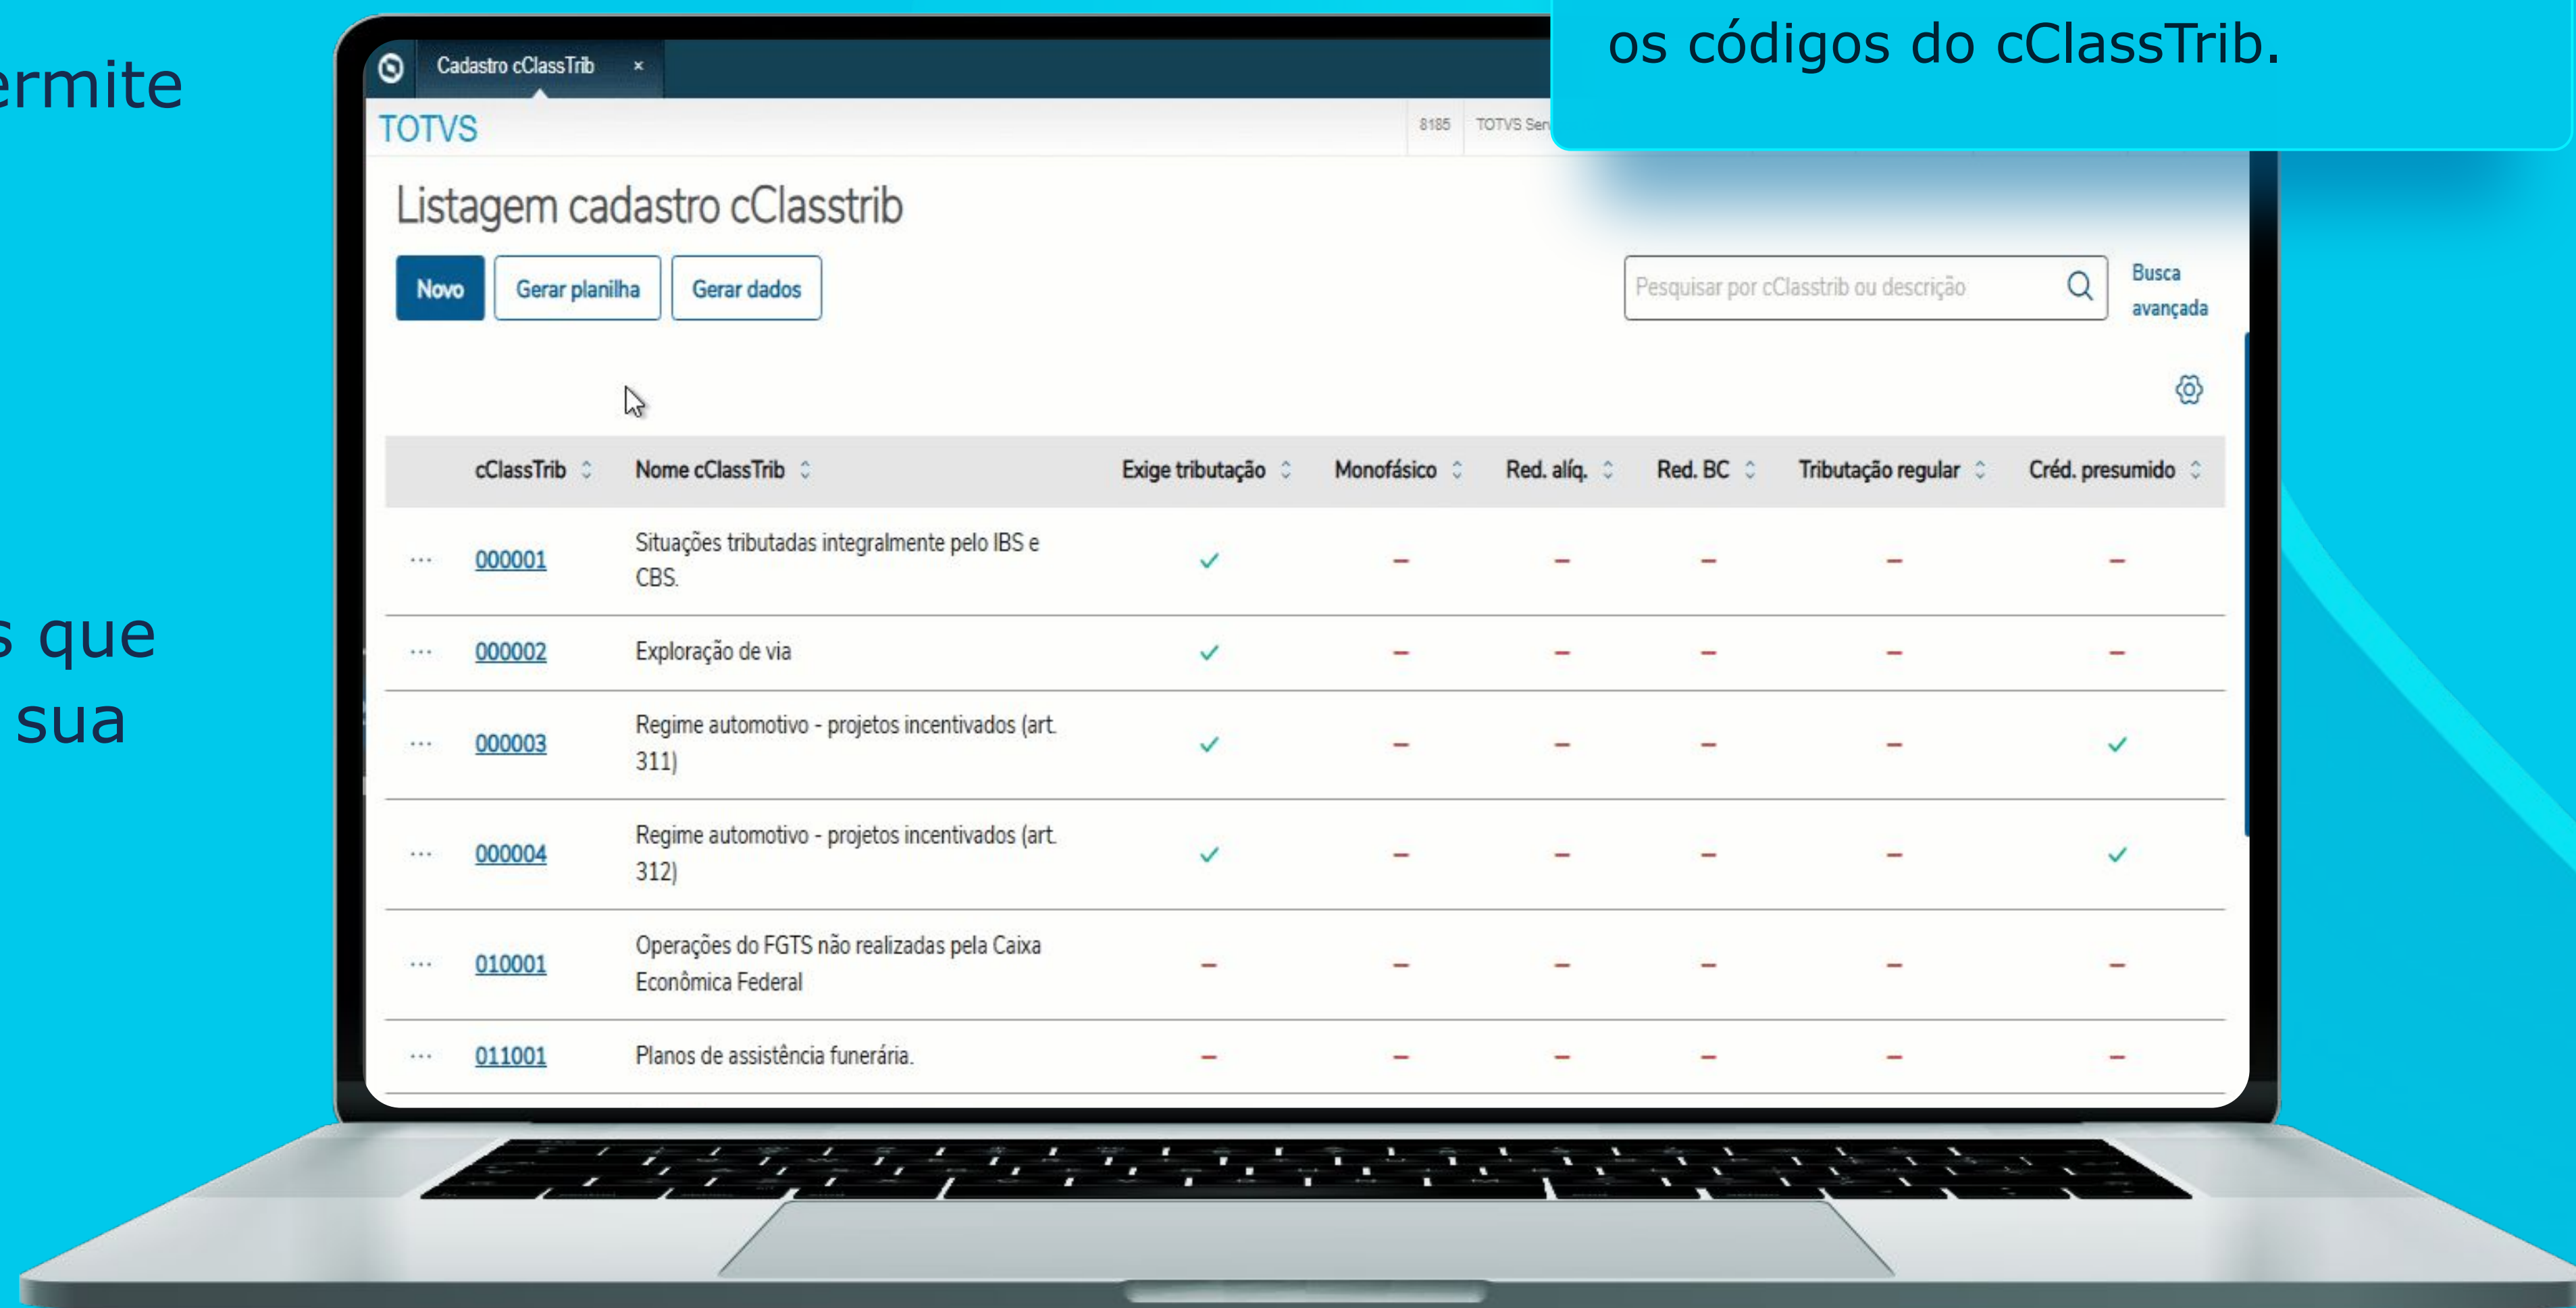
ermite

s que
sua

os códigos do cClassTrib.

Cadastro cClassTrib ×

TOTVS

8185 TOTVS Ser

Listagem cadastro cClasstrib

Novo Gerar planilha Gerar dados

Pesquisar por cClasstrib ou descrição

Busca avançada

| | cClassTrib | Nome cClassTrib | Exige tributação | Monofásico | Red. alíq. | Red. BC | Tributação regular | Créd. presumido |
|---|---|---|---|---|---|---|---|---|
| ... | 000001 | Situações tributadas integralmente pelo IBS e CBS. | ✓ | – | – | – | – | – |
| ... | 000002 | Exploração de via | ✓ | – | – | – | – | – |
| ... | 000003 | Regime automotivo - projetos incentivados (art. 311) | ✓ | – | – | – | – | ✓ |
| ... | 000004 | Regime automotivo - projetos incentivados (art. 312) | ✓ | – | – | – | – | ✓ |
| ... | 010001 | Operações do FGTS não realizadas pela Caixa Econômica Federal | – | – | – | – | – | – |
| ... | 011001 | Planos de assistência funerária. | – | – | – | – | – | – |